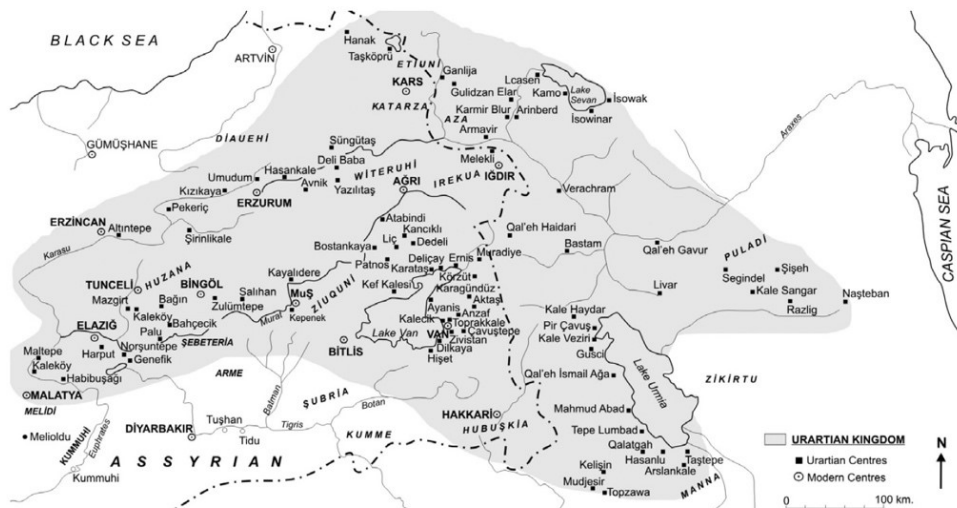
BLACK SEA
ARTVIN
Hanak
Taşköprü
ETIUNI
KARS
Ganlija
Gulidzan Elar
Lcasen
Kamo
Lake Sevan
İsowak
İsowinar
Karmir Blur
Arinberd
KATARZA
AZA
Armavir
GÜMÜŞHANE
DIAUEHI
Süngütaş
Deli Baba
Melekli
Hasankale
WITERUHI
AĞRI
IREKUA
IĞDIR
Umudum
Avnik
Yazılıtaş
Kızıkaya
ERZURUM
Verachram
Araxes
CASPIAN SEA
Pekeriç
ERZINCAN
Altıntepe
Şirinlikale
Atabindi
Kancıklı
Liç
Dedeli
Qal'eh Haidari
Bostankaya
Bastam
Karasu
Patnos
Deliçay
Ernis
Muradiye
Qal'eh Gavur
PULADİ
TUNCELİ
HUZANA
BİNGÖL
Kayalıdere
Karataş
Körzüt
Segindel
Şişeh
Salıhan
Kef Kalesi
Karagündüz
Livar
Kale Sangar
Naşteban
Mazgirt
Bağın
Zulümtepe
MUŞ
ZIUQUNI
Aktaş
Razlig
Kaleköy
Bahçecik
Kepenek
Murat
Ayanis
Anzaf
Kale Haydar
ELAZIĞ
Palu
Kalecik
Toprakkale
Pir Çavuş
Lake Van
VAN
Çavuştepe
Kale Veziri
Maltepe
Harput
Norşuntepe
ŞEBETERİA
BİTLİS
Zivistan
Dilkaya
Gusci
Genefik
Hişet
Kaleköy
Habibuşağı
ARME
Qal'eh İsmail Ağa
Lake Urmia
ZİKİRTU
MALATYA
MELIDİ
Batman
ŞUBRIA
Botan
Mahmud Abad
Melioldu
DİYARBAKIR
Tuşhan
Tidu
Tigris
HAKKARİ
HUBUŞKIA
Tepe Lumbad
KUMME
Qalatgah
KUMMUHI
Euphrates
A S S Y R I A N
Hasanlu
Taştepe
Arslankale
Kelişin
Mudjesir
Topzawa
MANNA
Kummuhi
URARTIAN KINGDOM
Urartian Centres
Modern Centres
N
0
100 km.